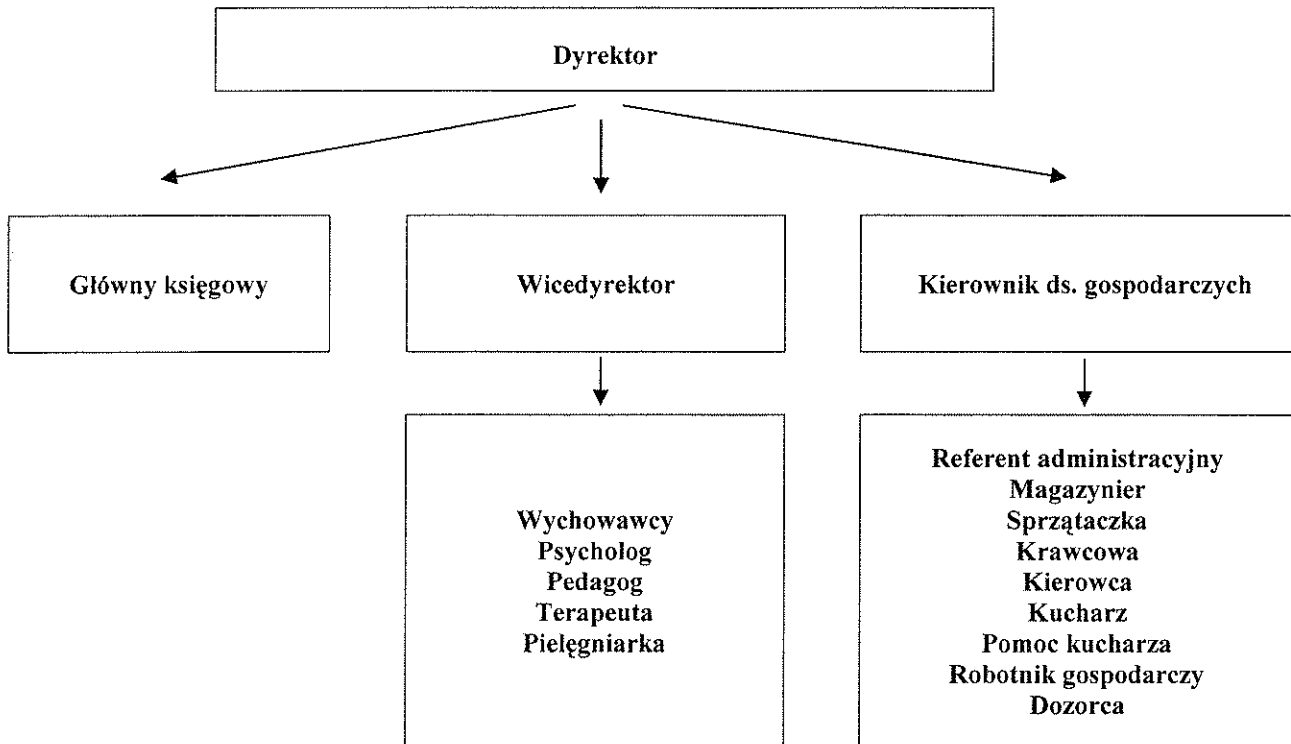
Dyrektor

Główny księgowy

Wicedyrektor

Kierownik ds. gospodarczych

Wychowawcy
Psycholog
Pedagog
Terapeuta
Pielęgniarka

Referent administracyjny
Magazynier
Sprzątaczka
Krawcowa
Kierowca
Kucharz
Pomoc kucharza
Robotnik gospodarczy
Dozorca